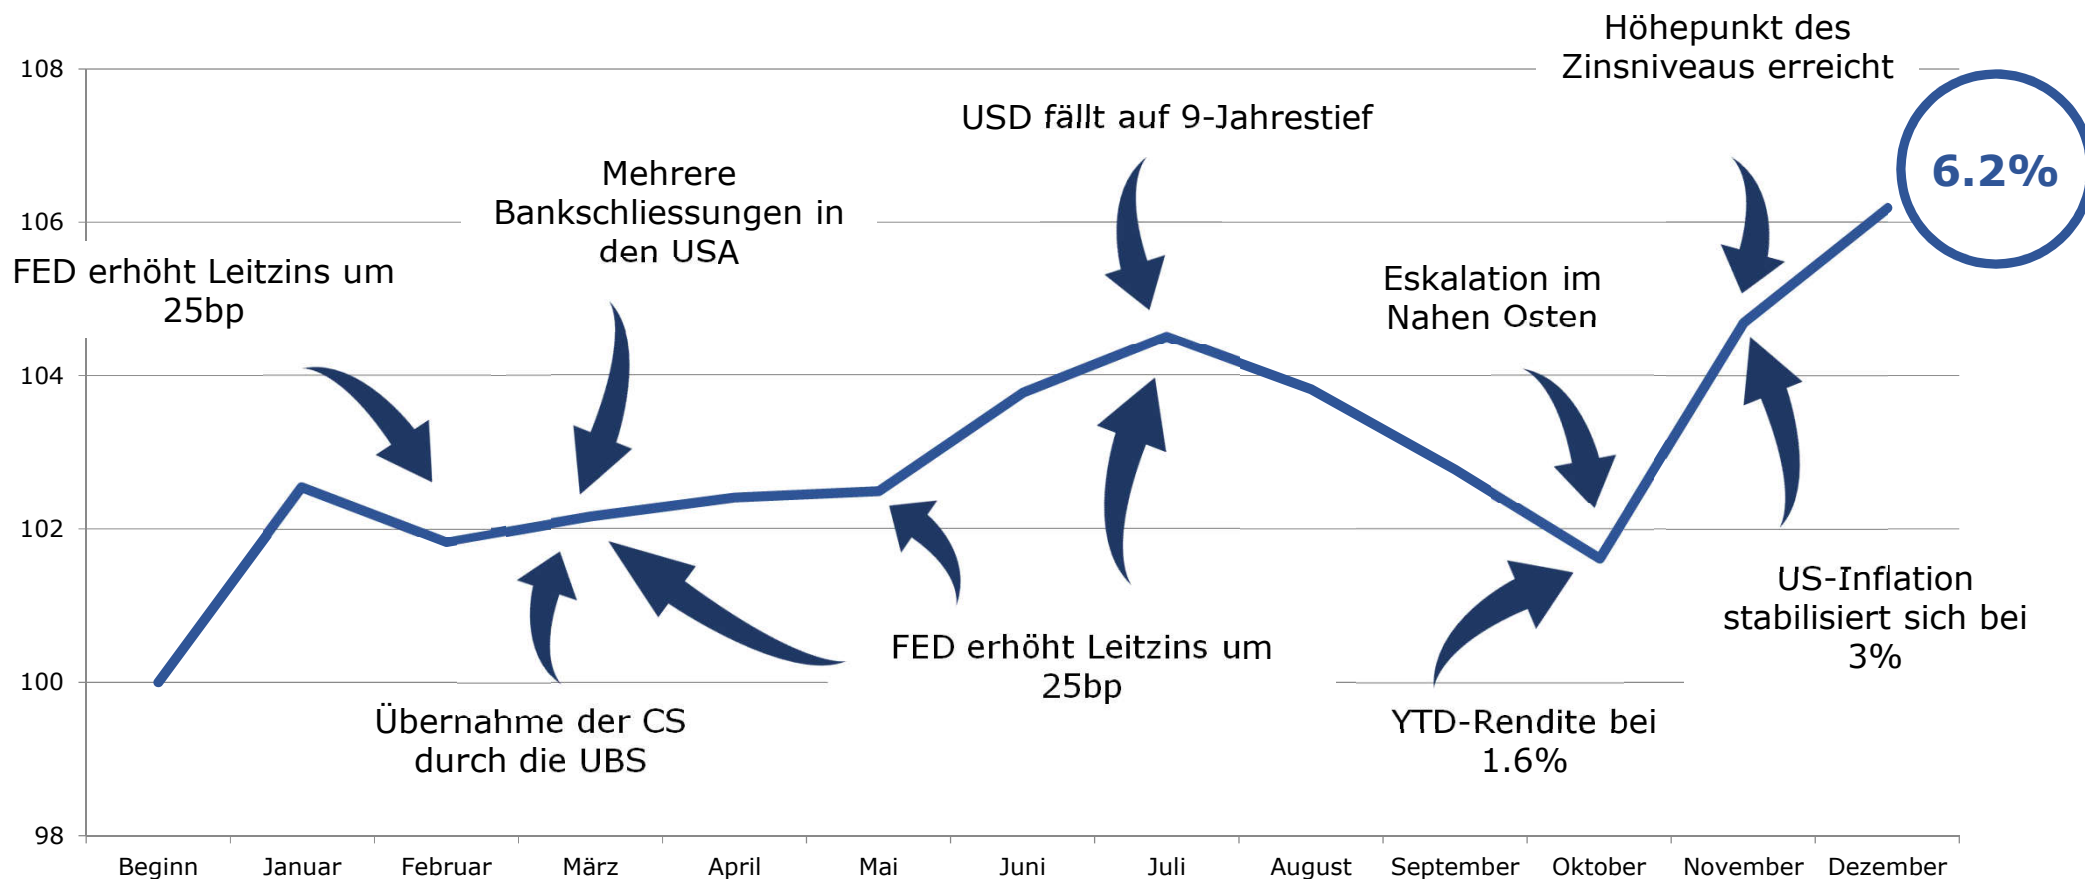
Höhepunkt des Zinsniveaus erreicht

6.2%

USD fällt auf 9-Jahrestief

Mehrere Bankschliessungen in den USA

FED erhöht Leitzins um 25bp

Eskalation im Nahen Osten

Übernahme der CS durch die UBS

FED erhöht Leitzins um 25bp

YTD-Rendite bei 1.6%

US-Inflation stabilisiert sich bei 3%

108
106
104
102
100
98

Beginn
Januar
Februar
März
April
Mai
Juni
Juli
August
September
Oktober
November
Dezember